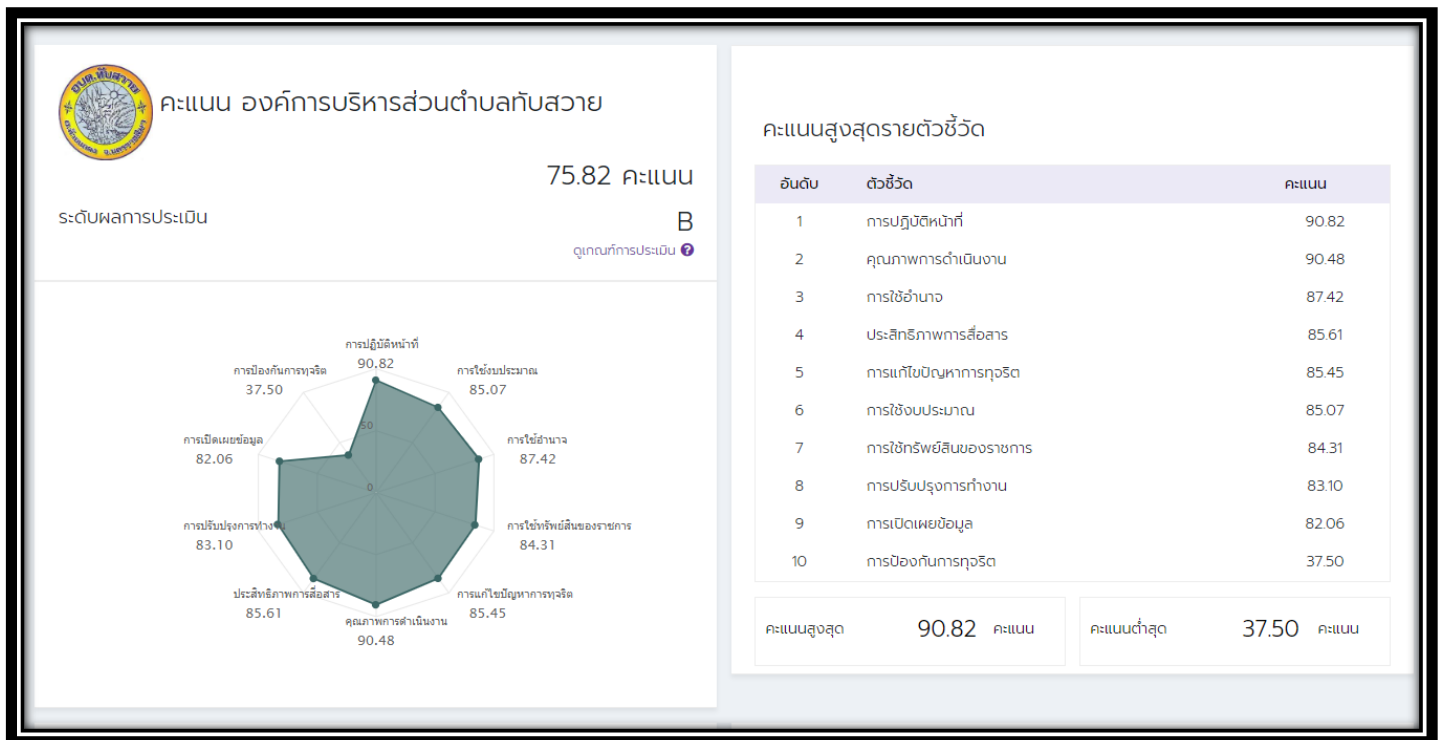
อบต.ทับสวาย

คะแนน องค์การบริหารส่วนตำบลทับสวาย

75.82 คะแนน

ระดับผลการประเมิน B

ดูเกณฑ์การประเมิน ?

การปฏิบัติหน้าที่ 90.82
การใช้งบประมาณ 85.07
การใช้อำนาจ 87.42
การใช้ทรัพย์สินของราชการ 84.31
การแก้ไขปัญหาการทุจริต 85.45
คุณภาพการดำเนินงาน 90.48
ประสิทธิภาพการสื่อสาร 85.61
การปรับปรุงการทำงาน 83.10
การเปิดเผยข้อมูล 82.06
การป้องกันการทุจริต 37.50
50
0

คะแนนสูงสุดรายตัวชี้วัด

| อันดับ | ตัวชี้วัด | คะแนน |
|---|---|---|
| 1 | การปฏิบัติหน้าที่ | 90.82 |
| 2 | คุณภาพการดำเนินงาน | 90.48 |
| 3 | การใช้อำนาจ | 87.42 |
| 4 | ประสิทธิภาพการสื่อสาร | 85.61 |
| 5 | การแก้ไขปัญหาการทุจริต | 85.45 |
| 6 | การใช้งบประมาณ | 85.07 |
| 7 | การใช้ทรัพย์สินของราชการ | 84.31 |
| 8 | การปรับปรุงการทำงาน | 83.10 |
| 9 | การเปิดเผยข้อมูล | 82.06 |
| 10 | การป้องกันการทุจริต | 37.50 |

คะแนนสูงสุด 90.82 คะแนน

คะแนนต่ำสุด 37.50 คะแนน